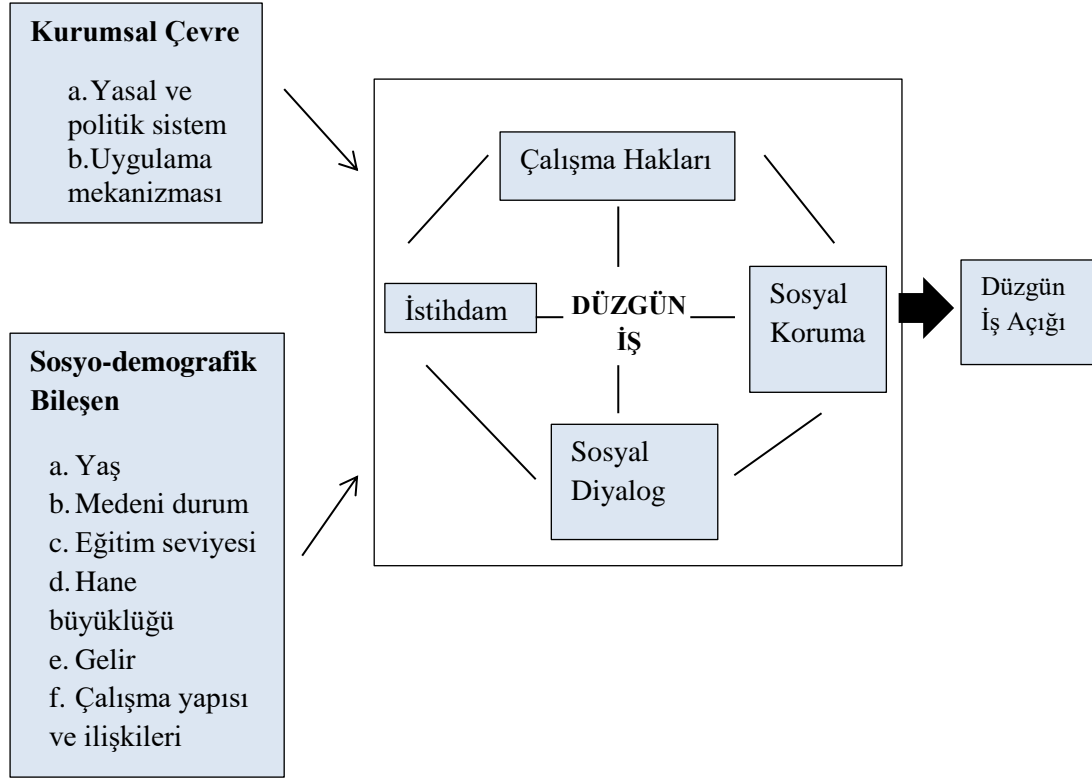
Kurumsal Çevre

a. Yasal ve politik sistem
b. Uygulama mekanizması

Sosyo-demografik Bileşen

a. Yaş
b. Medeni durum
c. Eğitim seviyesi
d. Hane büyüklüğü
e. Gelir
f. Çalışma yapısı ve ilişkileri

Çalışma Hakları

İstihdam

DÜZGÜN İŞ

Sosyal Koruma

Sosyal Diyalog

Düzgün İş Açığı